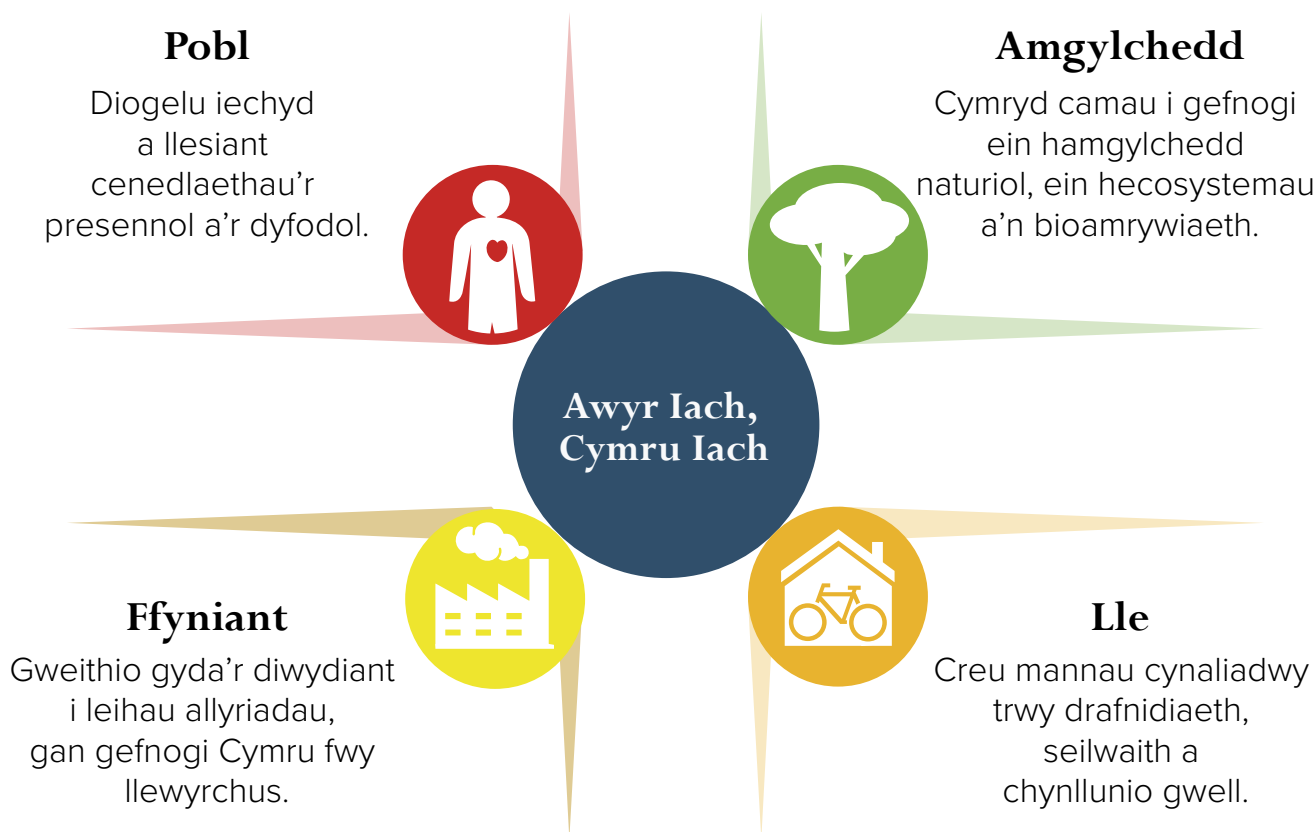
Pobl

Diogelu iechyd a llesiant cenedlaethau'r presennol a'r dyfodol.

Amgylchedd

Cymryd camau i gefnogi ein hamgylchedd naturiol, ein hecosystemau a'n bioamrywiaeth.

Awyr Iach, Cymru Iach

Ffyniant

Gweithio gyda'r diwydiant i leihau allyriadau, gan gefnogi Cymru fwy llewyrchus.

Lle

Creu mannau cynaliadwy trwy drafnidiaeth, seilwaith a chynllunio gwell.